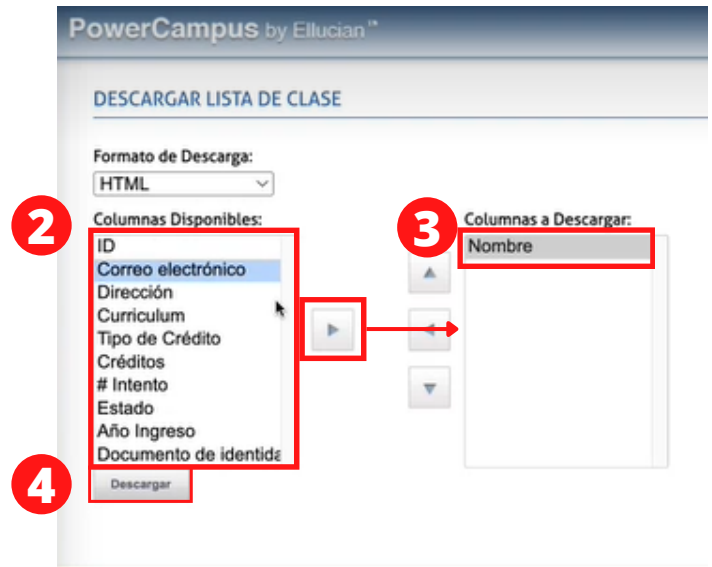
PowerCampus by Ellucian™

DESCARGAR LISTA DE CLASE

Formato de Descarga:
HTML

2
Columnas Disponibles:
ID
Correo electrónico
Dirección
Curriculum
Tipo de Crédito
Créditos
# Intento
Estado
Año Ingreso
Documento de identida

3
Columnas a Descargar:
Nombre

4
Descargar